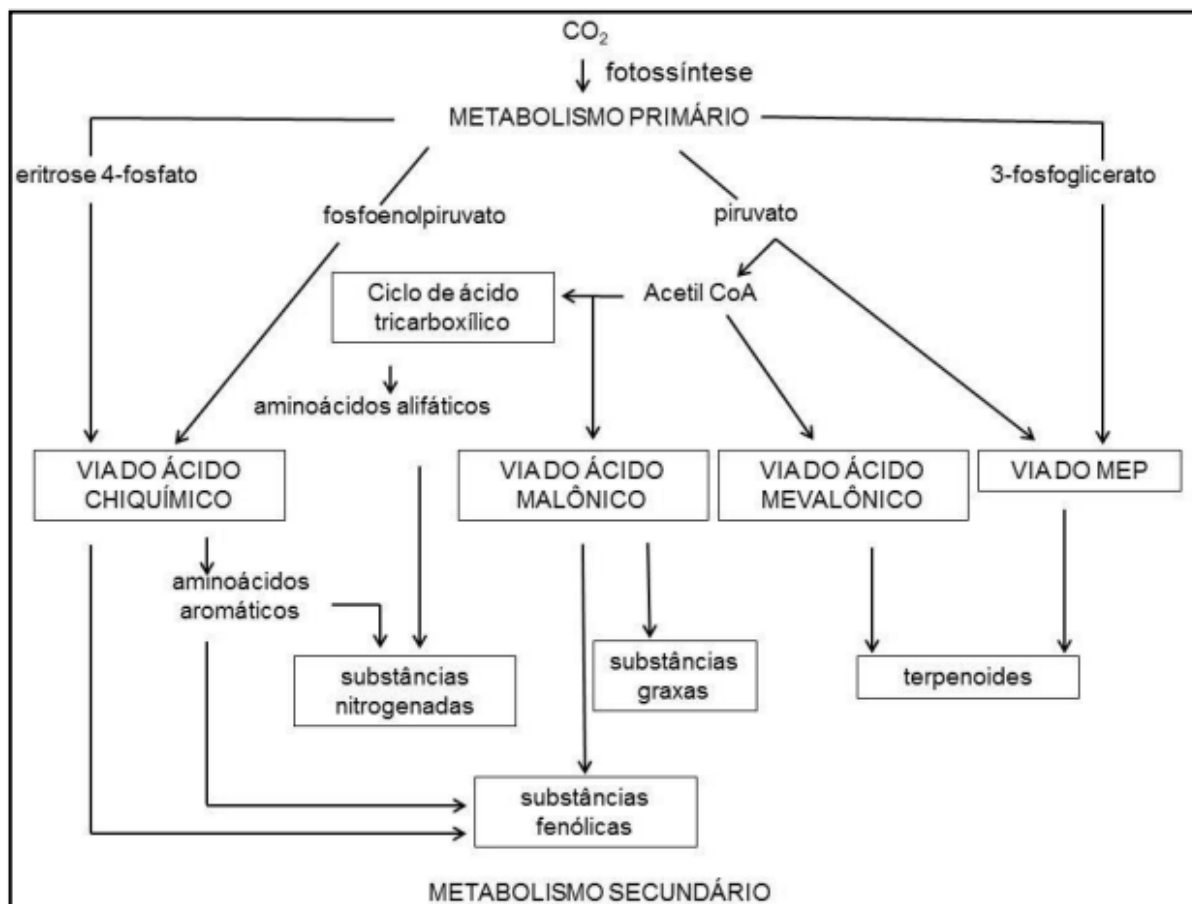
$CO_2$

fotossíntese

METABOLISMO PRIMÁRIO

eritrose 4-fosfato

fosfoenolpiruvato

piruvato

3-fosfoglicerato

Ciclo de ácido tricarboxílico

Acetil CoA

aminoácidos alifáticos

VIA DO ÁCIDO CHIQUÍMICO

VIA DO ÁCIDO MALÔNICO

VIA DO ÁCIDO MEVALÔNICO

VIA DO MEP

aminoácidos aromáticos

substâncias nitrogenadas

substâncias graxas

terpenoides

substâncias fenólicas

METABOLISMO SECUNDÁRIO